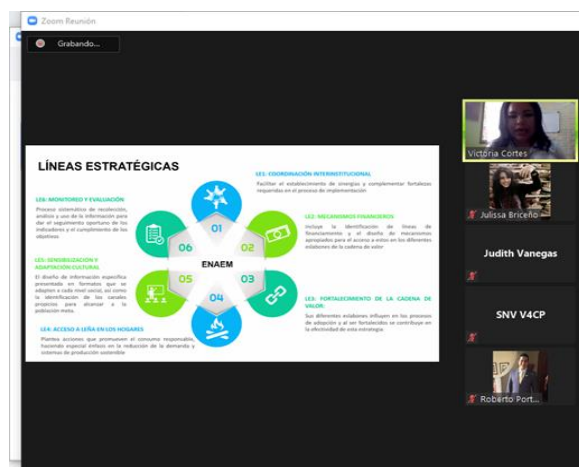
Zoom Reunión

Grabando...

LÍNEAS ESTRATÉGICAS

LE1: COORDINACIÓN INTERINSTITUCIONAL
Facilitar el establecimiento de sinergias y complementar fortalezas requeridas en el proceso de implementación

LE6: MONITOREO Y EVALUACIÓN
Proceso sistemático de recolección, análisis y uso de la información para dar el seguimiento oportuno de los indicadores y el cumplimiento de los objetivos

LE2: MECANISMOS FINANCIEROS
Incluye la identificación de líneas de financiamiento y el diseño de mecanismos apropiados para el acceso a estos en los diferentes eslabones de la cadena de valor

LE5: SENSIBILIZACIÓN Y ADAPTACIÓN CULTURAL
El diseño de información específica presentada en formatos que se adapten a cada nivel social, así como la identificación de los canales propicios para alcanzar a la población meta.

LE3: FORTALECIMIENTO DE LA CADENA DE VALOR
Sus diferentes eslabones influyen en los procesos de adopción y al ser fortalecidos se contribuye en la efectividad de esta estrategia

LE4: ACCESO A LEÑA EN LOS HOGARES
Plantea acciones que promueven el consumo responsable, haciendo especial énfasis en la reducción de la demanda y sistemas de producción sostenible

01
02
03
04
05
06
ENAEM

Victoria Cortes
Julissa Briceño
Judith Vanegas
SNV V4CP
Roberto Port...